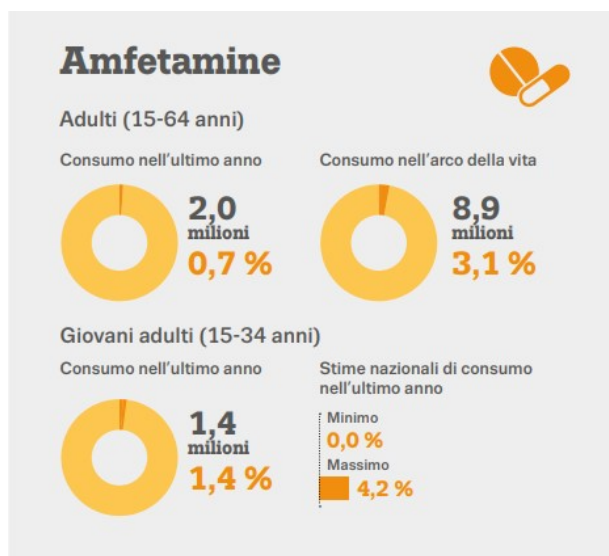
Amfetamine

Adulti (15-64 anni)

Consumo nell'ultimo anno

2,0 milioni
0,7 %

Consumo nell'arco della vita

8,9 milioni
3,1 %

Giovani adulti (15-34 anni)

Consumo nell'ultimo anno

1,4 milioni
1,4 %

Stime nazionali di consumo nell'ultimo anno

Minimo
0,0 %
Massimo
4,2 %